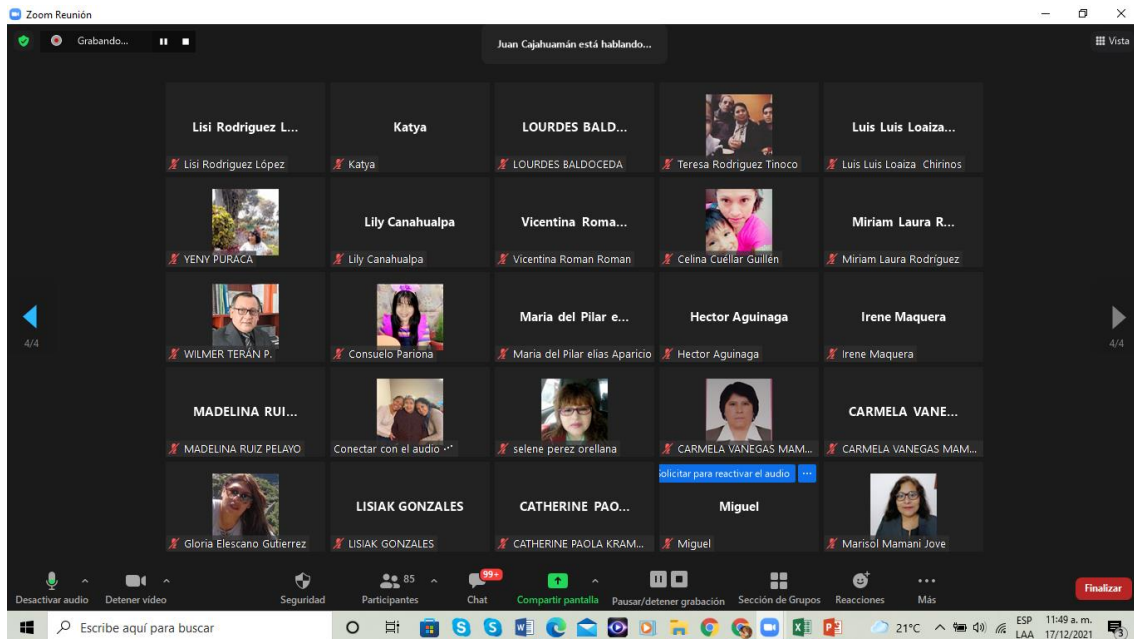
Zoom Reunión

Grabando...

Juan Cajahuamán está hablando...

Vista

Lisi Rodriguez L...
Lisi Rodriguez López

Katya
Katya

LOURDES BALD...
LOURDES BALDOCEDA

Teresa Rodriguez Tinoco

Luis Luis Loaiza...
Luis Luis Loaiza Chirinos

YENY PURACA

Lily Canahualpa
Lily Canahualpa

Vicentina Roma...
Vicentina Roman Roman

Celina Cuéllar Guillén

Miriam Laura R...
Miriam Laura Rodríguez

4/4

WILMER TERÁN P.

Consuelo Pariona

Maria del Pilar e...
Maria del Pilar elias Aparicio

Hector Aguinaga
Hector Aguinaga

Irene Maquera
Irene Maquera

4/4

MADELINA RUI...
MADELINA RUIZ PELAYO

Conectar con el audio

selene perez orellana

CARMELA VANEGAS MAM...

CARMELA VANE...
CARMELA VANEGAS MAM...

Gloria Elescano Gutierrez

LISIAK GONZALES
LISIAK GONZALES

CATHERINE PAO...
CATHERINE PAOLA KRAM...

Solicitar para reactivar el audio
Miguel
Miguel

Marisol Mamani Jove

Desactivar audio
Detener video
Seguridad
85
Participantes
99+
Chat
Compartir pantalla
Pausar/detener grabación
Sección de Grupos
Reacciones
Más
Finalizar

Escribe aquí para buscar
21°C
ESP LAA
11:49 a. m.
17/12/2021
3